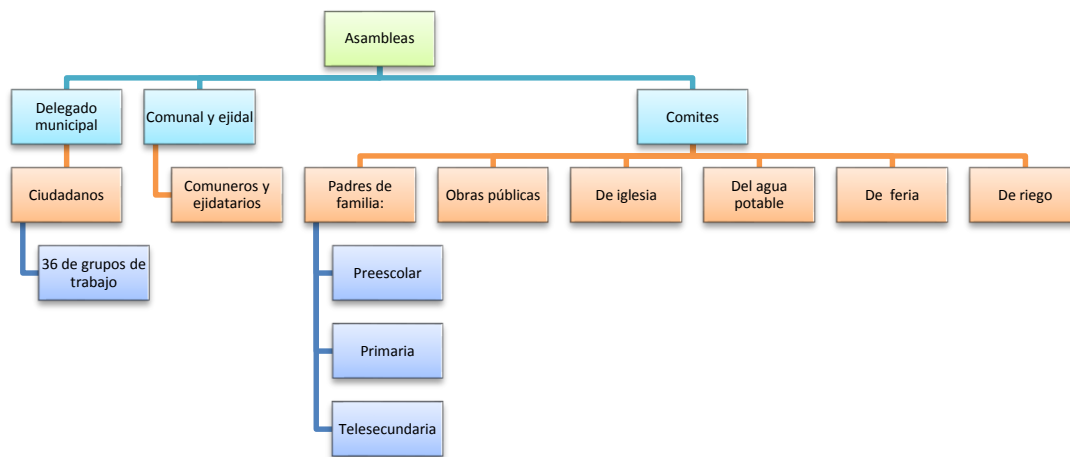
Asambleas

Delegado municipal

Comunal y ejidal

Comites

Ciudadanos

36 de grupos de trabajo

Comuneros y ejidatarios

Padres de familia:

Preescolar

Primaria

Telesecundaria

Obras públicas

De iglesia

Del agua potable

De feria

De riego